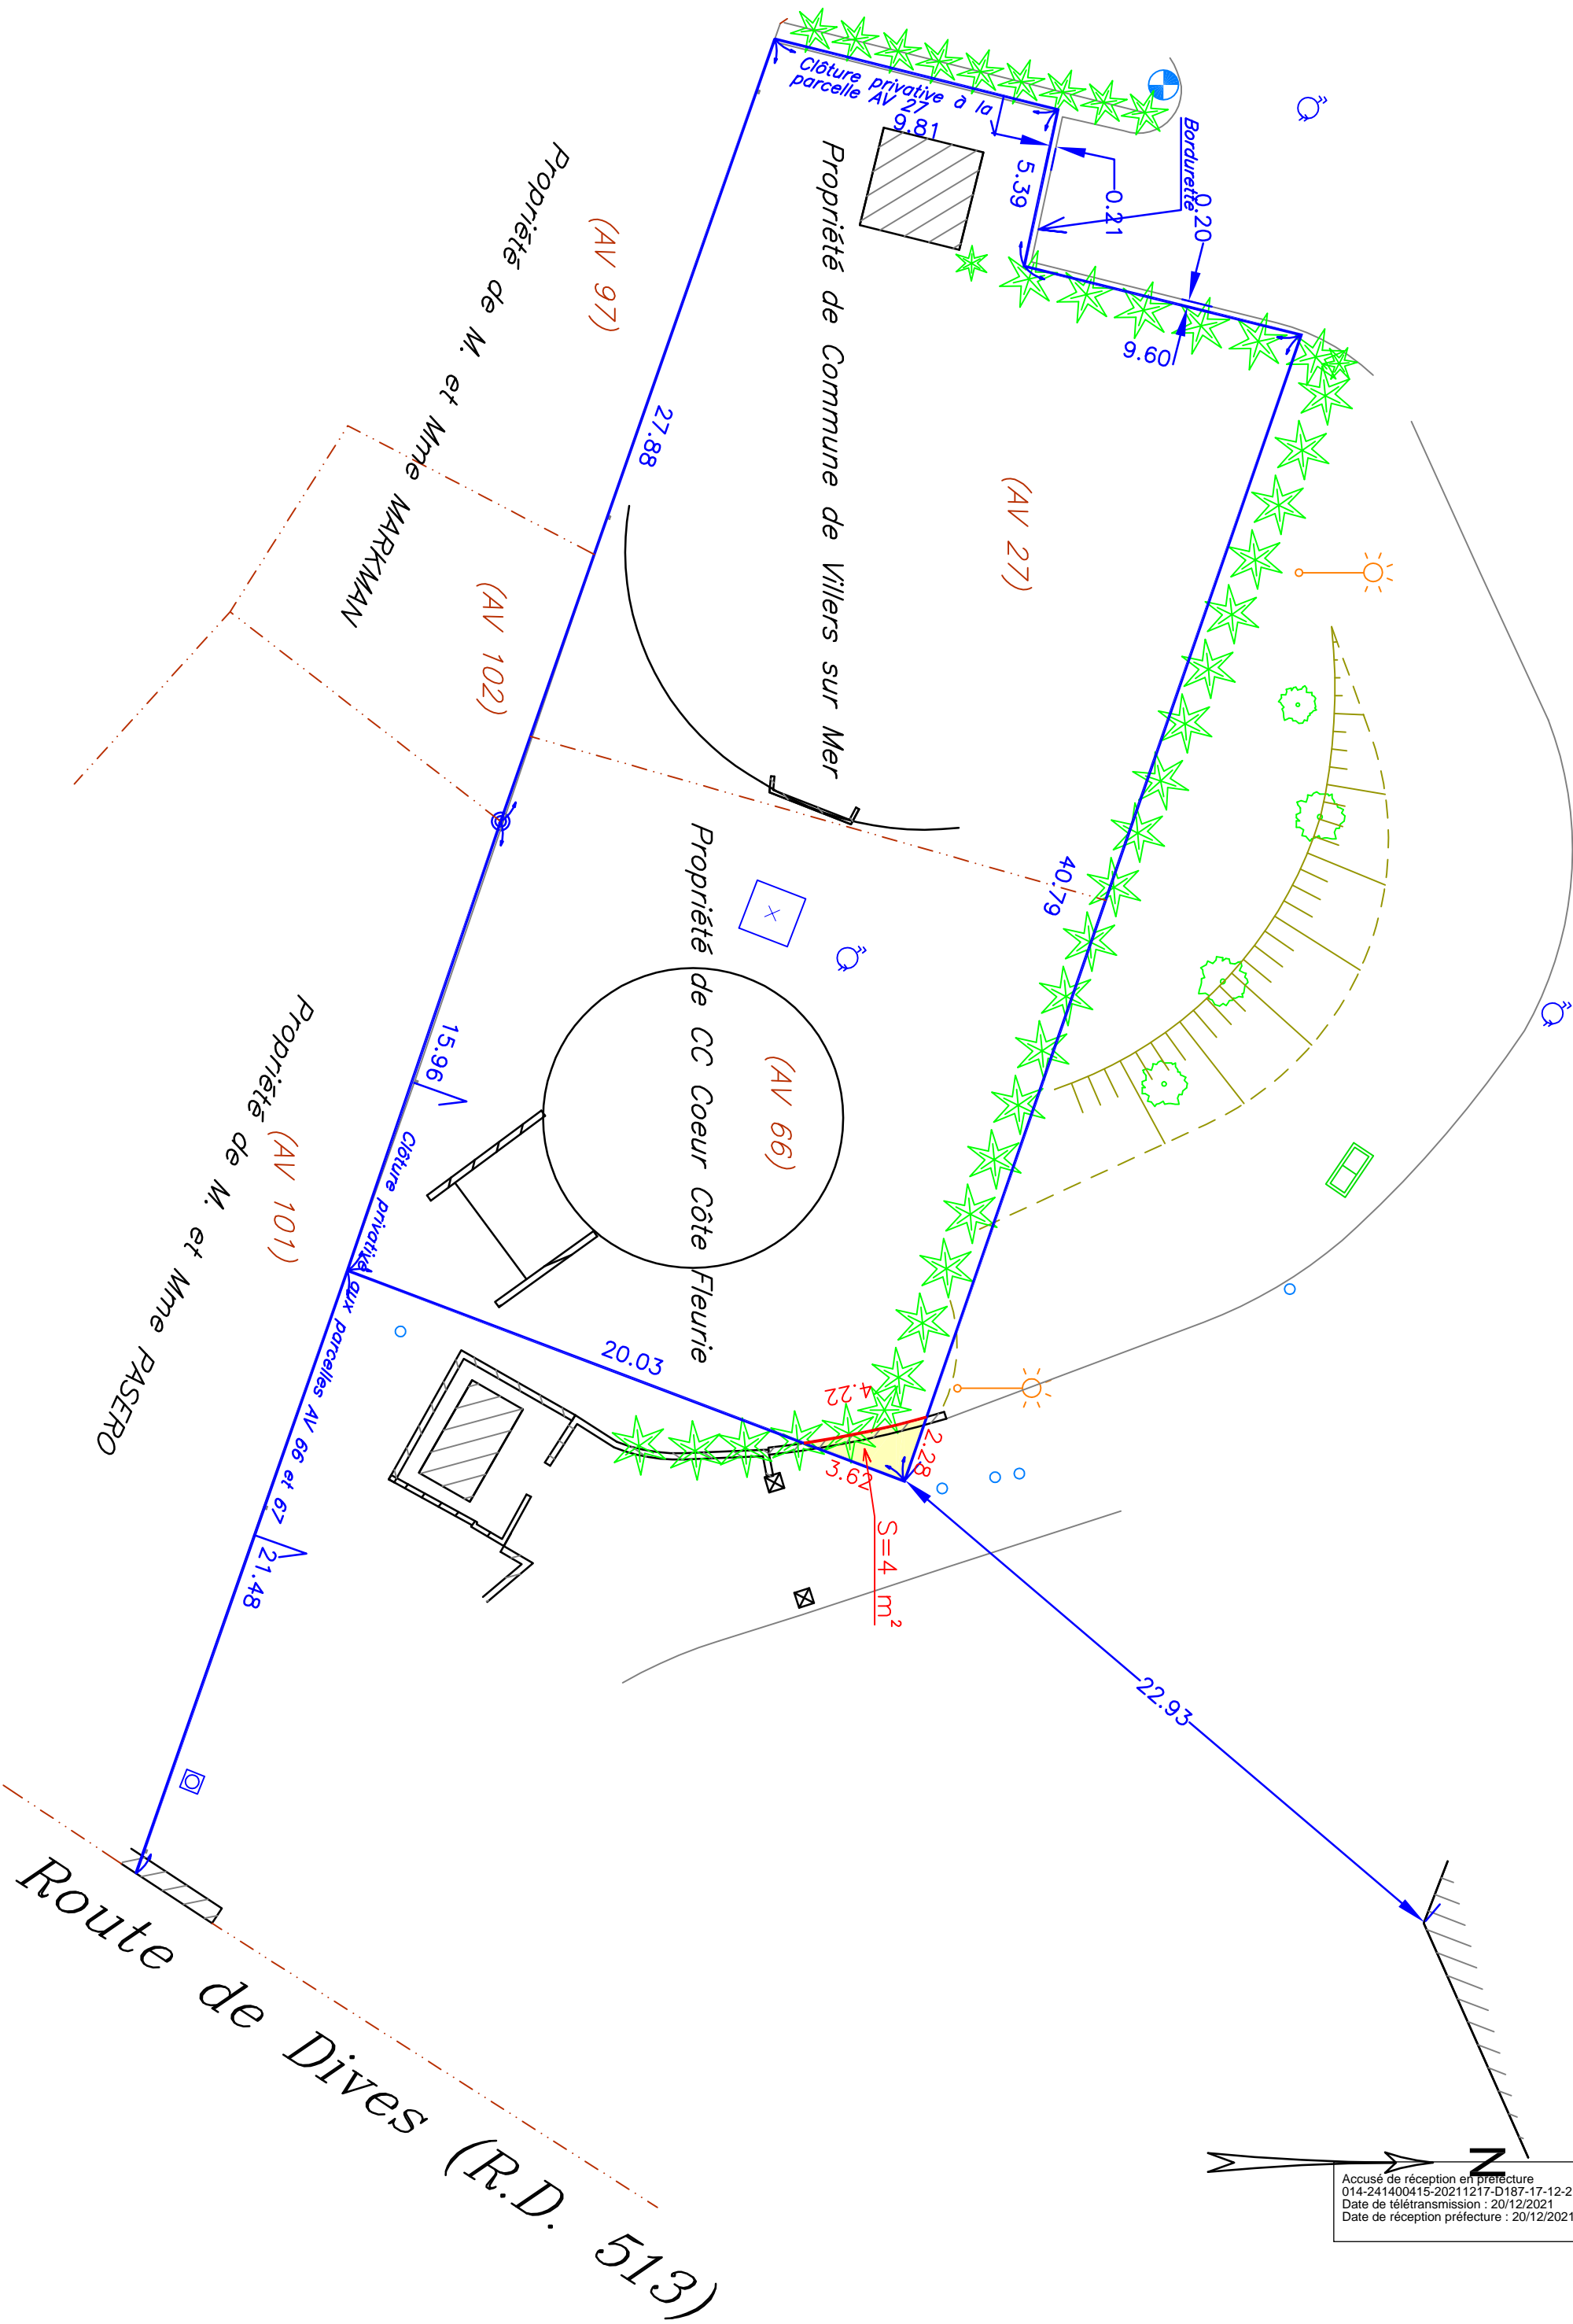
Clôture privative à la parcelle AV 27

9.81

5.39

0.21

Bordurette

0.20

9.60

Propriété de M. et Mme MARKMAN

(AV 97)

Propriété de Commune de Villers sur Mer

(AV 27)

27.88

(AV 102)

40.79

Propriété de CC Coeur Côte Fleurie

(AV 66)

15.96

Propriété de M. et Mme PASERO

(AV 101)

Clôture privative aux parcelles AV 66 et 67

20.03

4.22

2.28

3.62

S=4 m²

21.48

22.93

Route de Dives (R.D. 513)

N

Accusé de réception en préfecture
014-241400415-20211217-D187-17-12-2
Date de télétransmission : 20/12/2021
Date de réception préfecture : 20/12/2021